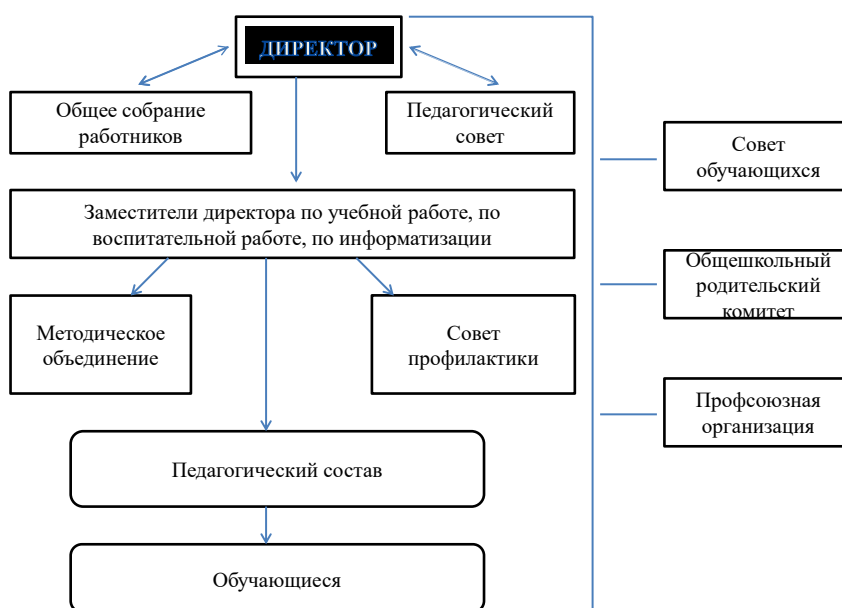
ДИРЕКТОР

Общее собрание работников

Педагогический совет

Заместители директора по учебной работе, по воспитательной работе, по информатизации

Методическое объединение

Совет профилактики

Педагогический состав

Обучающиеся

Совет обучающихся

Общешкольный родительский комитет

Профсоюзная организация